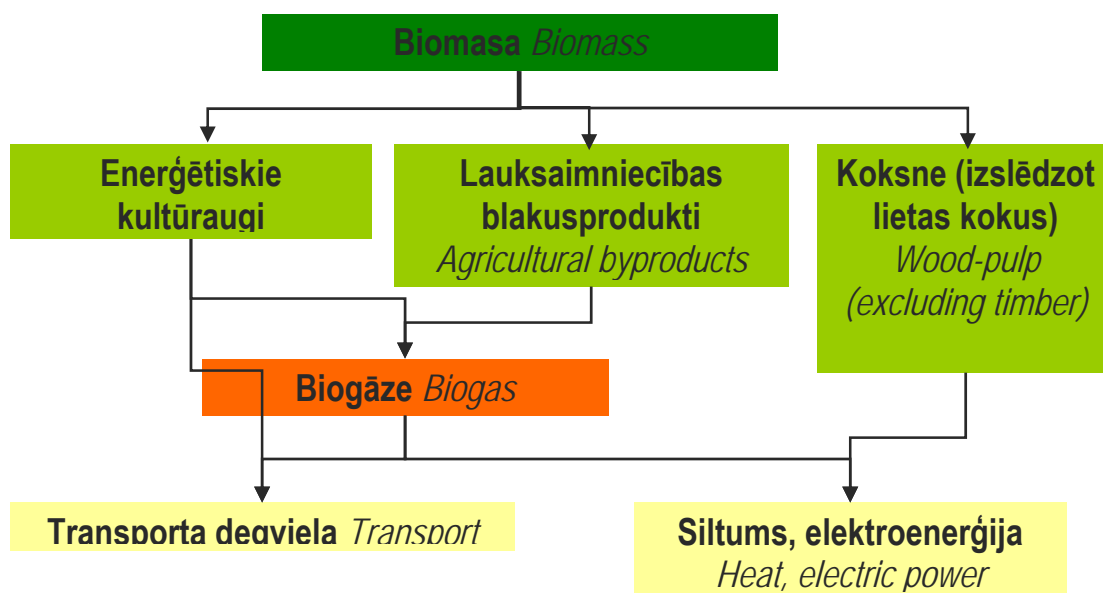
Biomasa *Biomass*

Enerģētiskie kultūraugi

Lauksaimniecības blakusprodukti
*Agricultural byproducts*

Koksne (izslēdzot lietas kokus)
*Wood-pulp (excluding timber)*

Biogāze *Biogas*

Transporta degviela *Transport*

Siltums, elektroenerģija
*Heat, electric power*